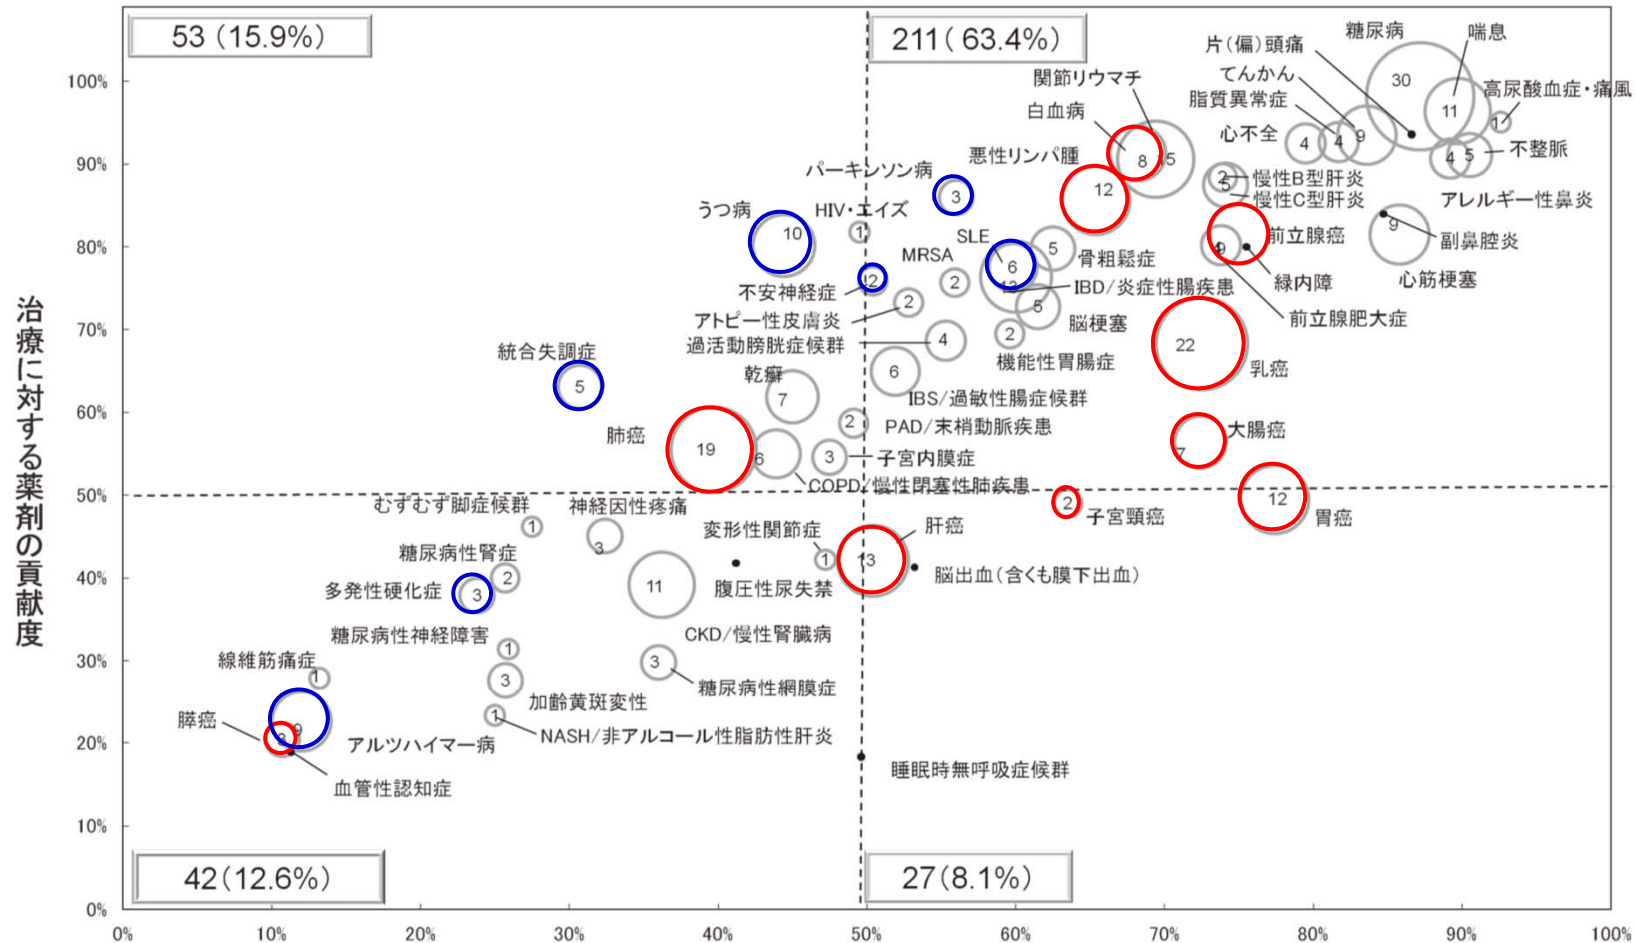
治療に対する薬剤の貢献度

53（15.9%）

211（63.4%）

42（12.6%）

27（8.1%）

100%
90%
80%
70%
60%
50%
40%
30%
20%
10%
0%

0%
10%
20%
30%
40%
50%
60%
70%
80%
90%
100%

糖尿病
喘息
片（偏）頭痛
30
てんかん
11
高尿酸血症・痛風
関節リウマチ
脂質異常症
1
白血病
4
9
心不全
4
不整脈
4
5
8
5
悪性リンパ腫
2
慢性B型肝炎
5
慢性C型肝炎
パーキンソン病
12
アレルギー性鼻炎
3
9
HIV・エイズ
うつ病
前立腺癌
副鼻腔炎
10
1
SLE
5
9
MRSA
骨粗鬆症
6
緑内障
心筋梗塞
2
12
12
IBD/炎症性腸疾患
不安神経症
2
5
前立腺肥大症
アトピー性皮膚炎
脳梗塞
2
4
過活動膀胱症候群
22
統合失調症
機能性胃腸症
6
乳癌
5
乾癬
7
IBS/過敏性腸症候群
2
PAD/末梢動脈疾患
肺癌
大腸癌
19
7
6
3
子宮内膜症
COPD/慢性閉塞性肺疾患
むずむず脚症候群
神経因性疼痛
2
12
子宮頸癌
胃癌
1
肝癌
変形性関節症
3
糖尿病性腎症
1
13
2
11
脳出血（含くも膜下出血）
腹圧性尿失禁
多発性硬化症
3
CKD/慢性腎臓病
糖尿病性神経障害
1
3
線維筋痛症
3
糖尿病性網膜症
1
加齢黄斑変性
1
膵癌
NASH/非アルコール性脂肪性肝炎
9
3
アルツハイマー病
睡眠時無呼吸症候群
血管性認知症